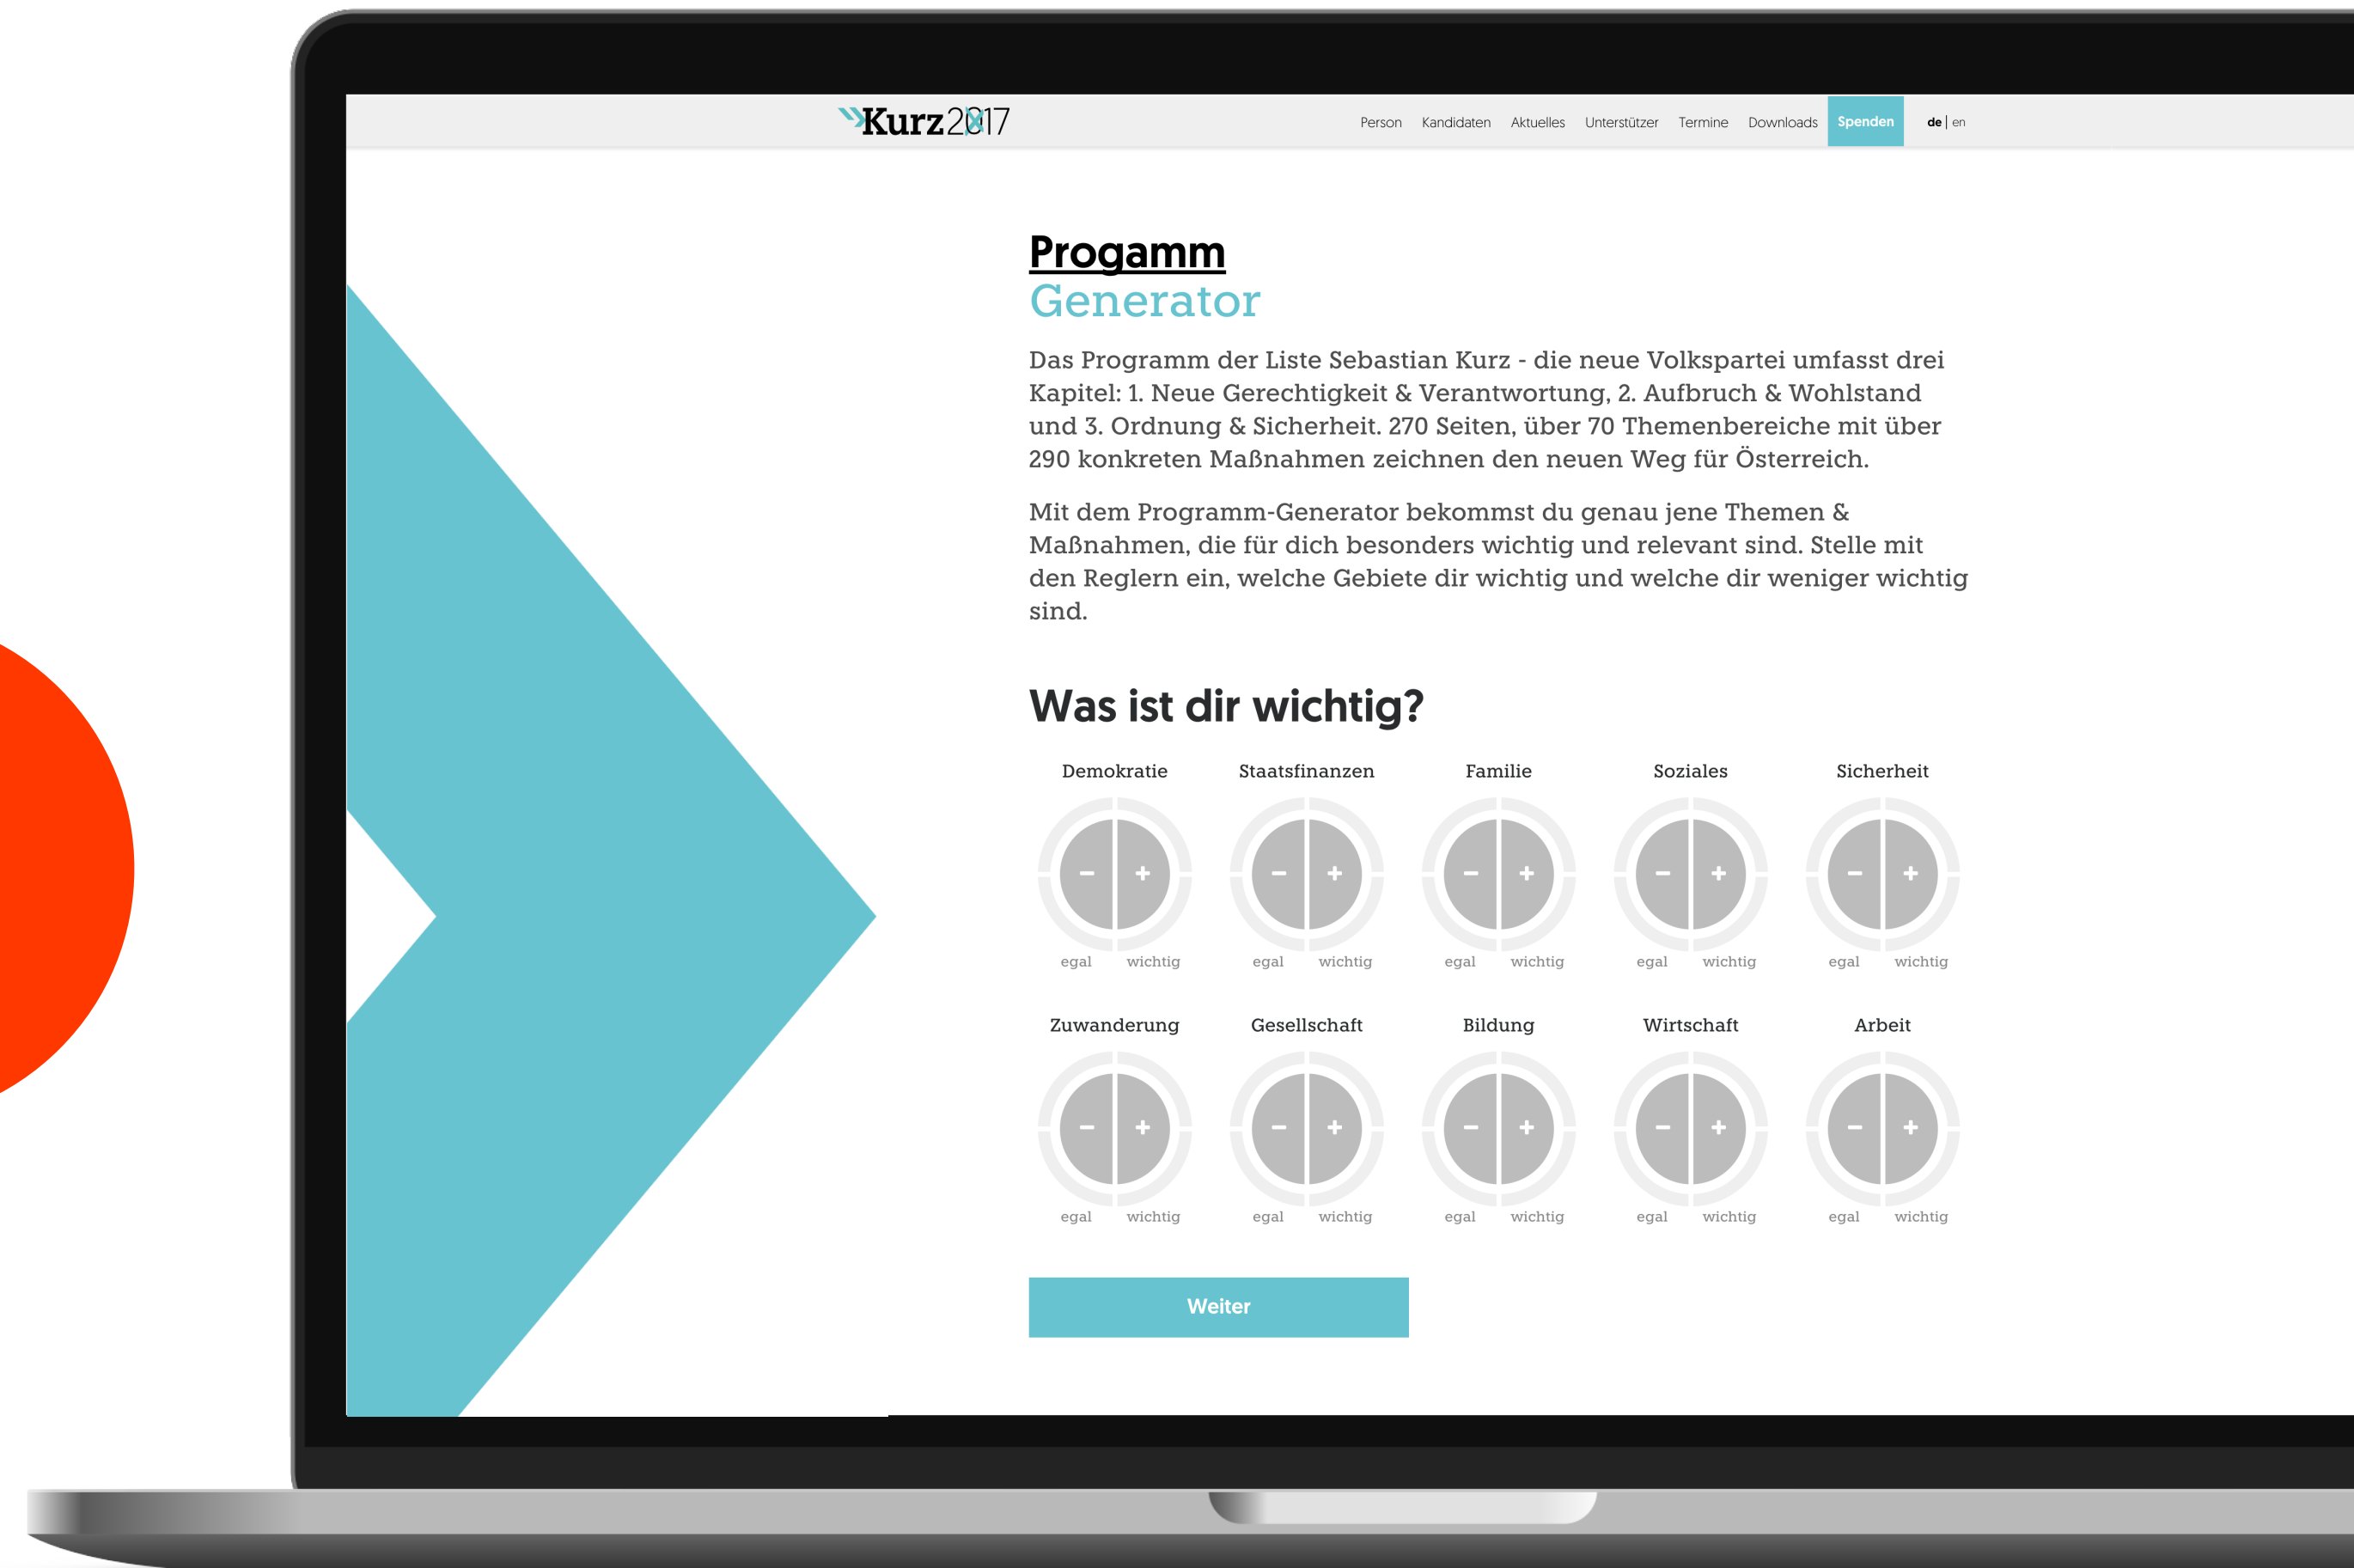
Kurz2017

Person Kandidaten Aktuelles Unterstützer Termine Downloads Spenden de | en

Progamm
Generator

Das Programm der Liste Sebastian Kurz - die neue Volkspartei umfasst drei Kapitel: 1. Neue Gerechtigkeit & Verantwortung, 2. Aufbruch & Wohlstand und 3. Ordnung & Sicherheit. 270 Seiten, über 70 Themenbereiche mit über 290 konkreten Maßnahmen zeichnen den neuen Weg für Österreich.

Mit dem Programm-Generator bekommst du genau jene Themen & Maßnahmen, die für dich besonders wichtig und relevant sind. Stelle mit den Reglern ein, welche Gebiete dir wichtig und welche dir weniger wichtig sind.

Was ist dir wichtig?

Demokratie
− +
egal wichtig

Staatsfinanzen
− +
egal wichtig

Familie
− +
egal wichtig

Soziales
− +
egal wichtig

Sicherheit
− +
egal wichtig

Zuwanderung
− +
egal wichtig

Gesellschaft
− +
egal wichtig

Bildung
− +
egal wichtig

Wirtschaft
− +
egal wichtig

Arbeit
− +
egal wichtig

Weiter